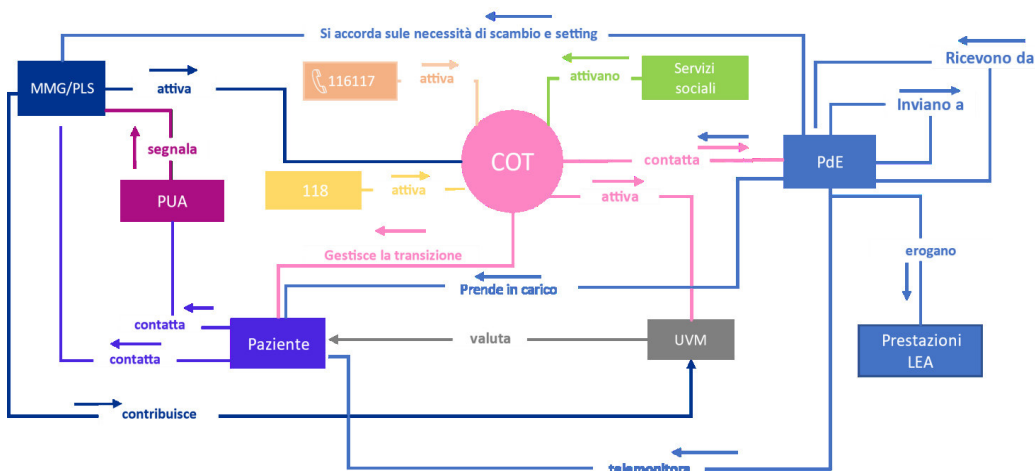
Si accorda sule necessità di scambio e setting

MMG/PLS

attiva

116117

attiva

attivano

Servizi sociali

Ricevono da

Inviano a

segnala

COT

contatta

PdE

PUA

118

attiva

attiva

Gestisce la transizione

erogano

Prende in carico

contatta

Paziente

valuta

UVM

Prestazioni LEA

contatta

contribuisce

telemonitora